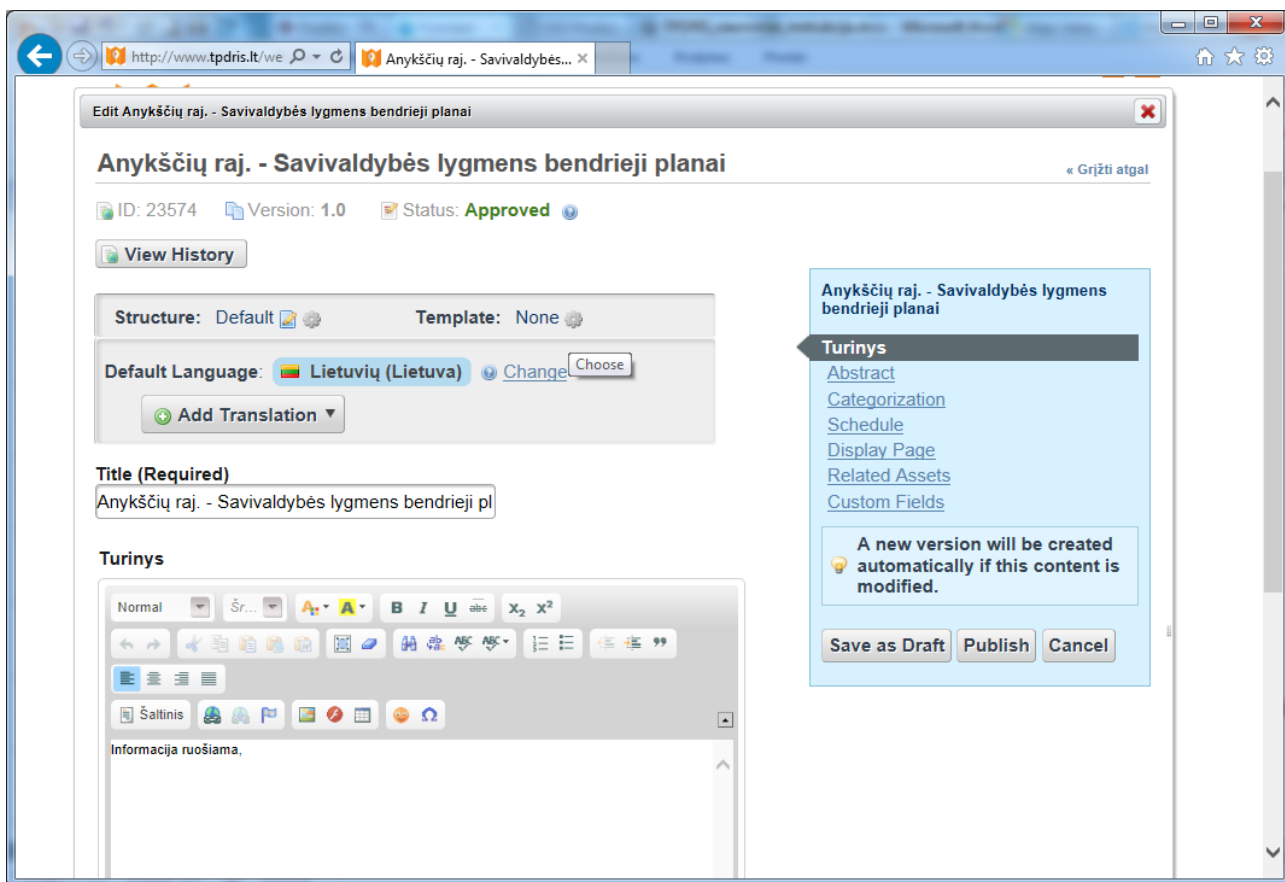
http://www.tpdris.lt/we

Anykščių raj. - Savivaldybės...

Edit Anykščių raj. - Savivaldybės lygmens bendrieji planai

Anykščių raj. - Savivaldybės lygmens bendrieji planai

« Grįžti atgal

ID: 23574 Version: 1.0 Status: Approved

View History

Structure: Default Template: None

Default Language: Lietuvių (Lietuva) Change Choose

Add Translation ▾

Title (Required)

Anykščių raj. - Savivaldybės lygmens bendrieji pl

Turinys

Normal Šr...

B I U abc $x_2$ $x^2$

Šaltinis

Informacija ruošiama,

Anykščių raj. - Savivaldybės lygmens bendrieji planai

Turinys
Abstract
Categorization
Schedule
Display Page
Related Assets
Custom Fields

A new version will be created automatically if this content is modified.

Save as Draft Publish Cancel